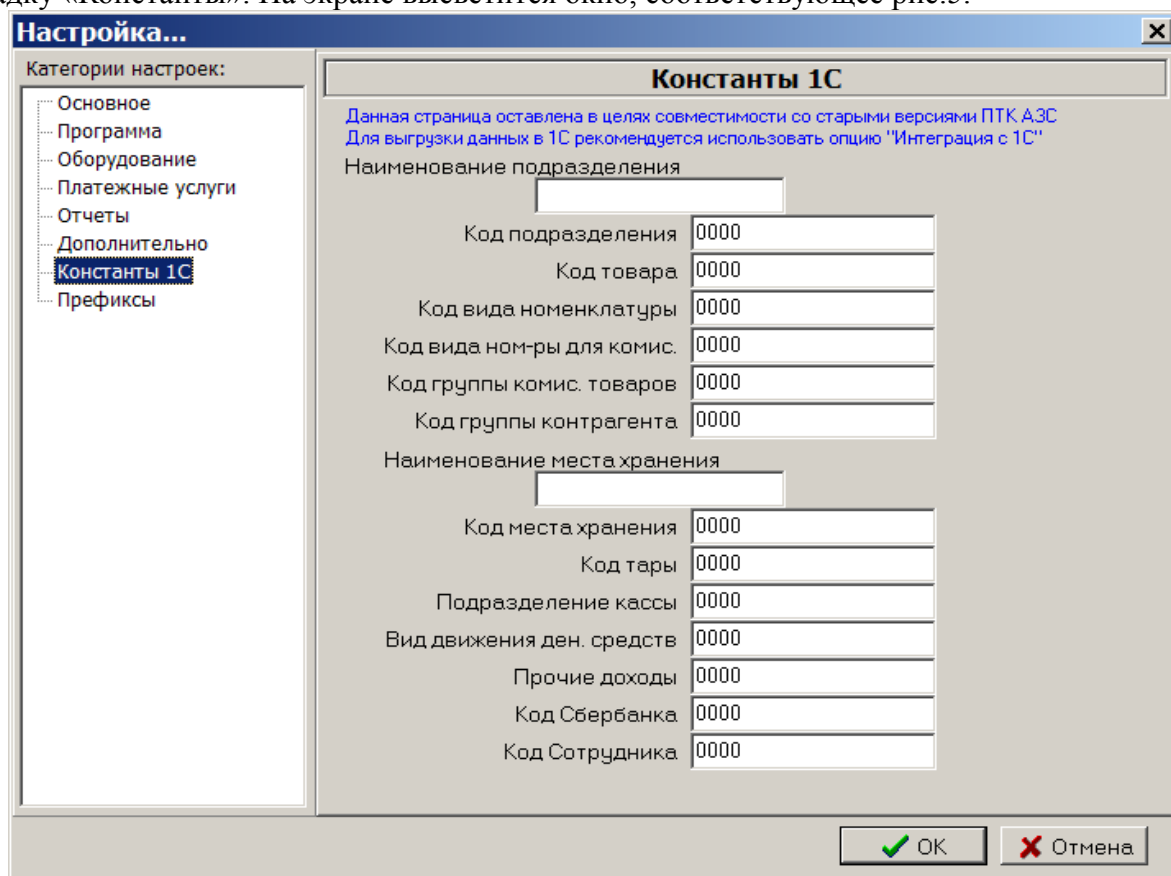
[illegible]дку «Константы». На экране высветится окно, соответствующее рис.5.

Настройка...

Категории настроек:
Основное
Программа
Оборудование
Платежные услуги
Отчеты
Дополнительно
Константы 1С
Префиксы

Константы 1С

Данная страница оставлена в целях совместимости со старыми версиями ПТК АЗС
Для выгрузки данных в 1С рекомендуется использовать опцию "Интеграция с 1С"

Наименование подразделения

Код подразделения 0000
Код товара 0000
Код вида номенклатуры 0000
Код вида ном-ры для комис. 0000
Код группы комис. товаров 0000
Код группы контрагента 0000

Наименование места хранения

Код места хранения 0000
Код тары 0000
Подразделение кассы 0000
Вид движения ден. средств 0000
Прочие доходы 0000
Код Сбербанка 0000
Код Сотрудника 0000

OK
Отмена